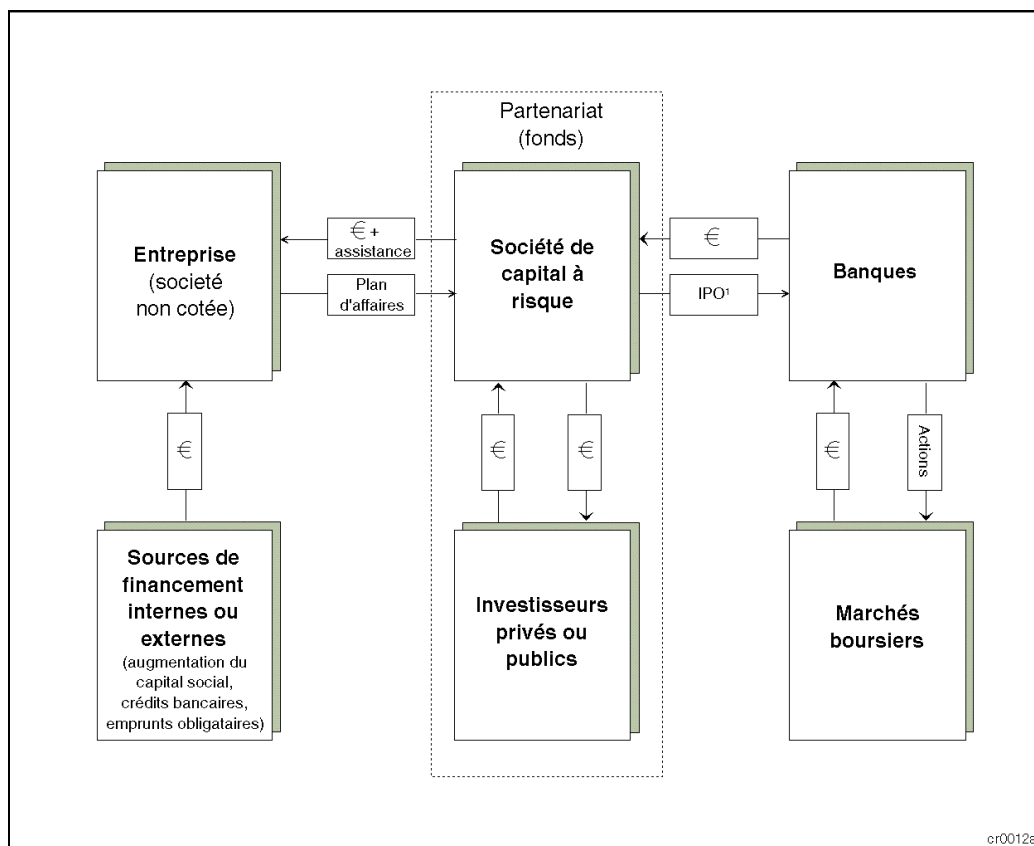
Partenariat (fonds)

Entreprise (societé non cotée)

€ + assistance

Plan d'affaires

Société de capital à risque

€

IPO¹

Banques

€

€

€

€

Actions

Sources de financement internes ou externes (augmentation du capital social, crédits bancaires, emprunts obligataires)

Investisseurs privés ou publics

Marchés boursiers

cr0012a